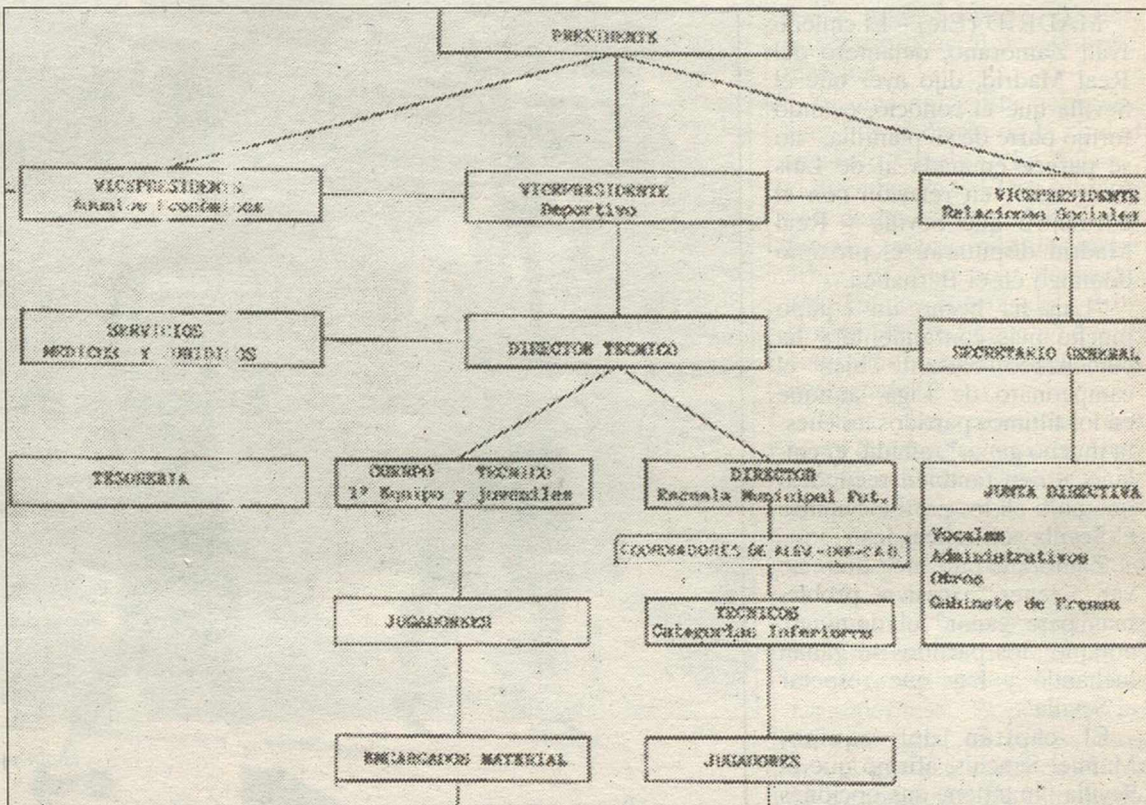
PRESIDENTE

VICEPRESIDENTE
Asuntos Económicos

VICEPRESIDENTE
Deportivo

VICEPRESIDENTE
Relaciones Sociales

SERVICIOS
MEDICOS Y JURIDICOS

DIRECTOR TECNICO

SECRETARIO GENERAL

TESORERIA

CUERPO TECNICO
1º Equipo y juveniles

DIRECTOR
Escuela Municipal Fut.

JUNTA DIRECTIVA

COORDINADORES DE ALEV-INF-CAD.

Vocales
Administrativos
Otros
Gabinete de Prensa

JUGADORES

TECNICOS
Categorias Inferiores

ENCARGADOS MATERIAL

JUGADORES